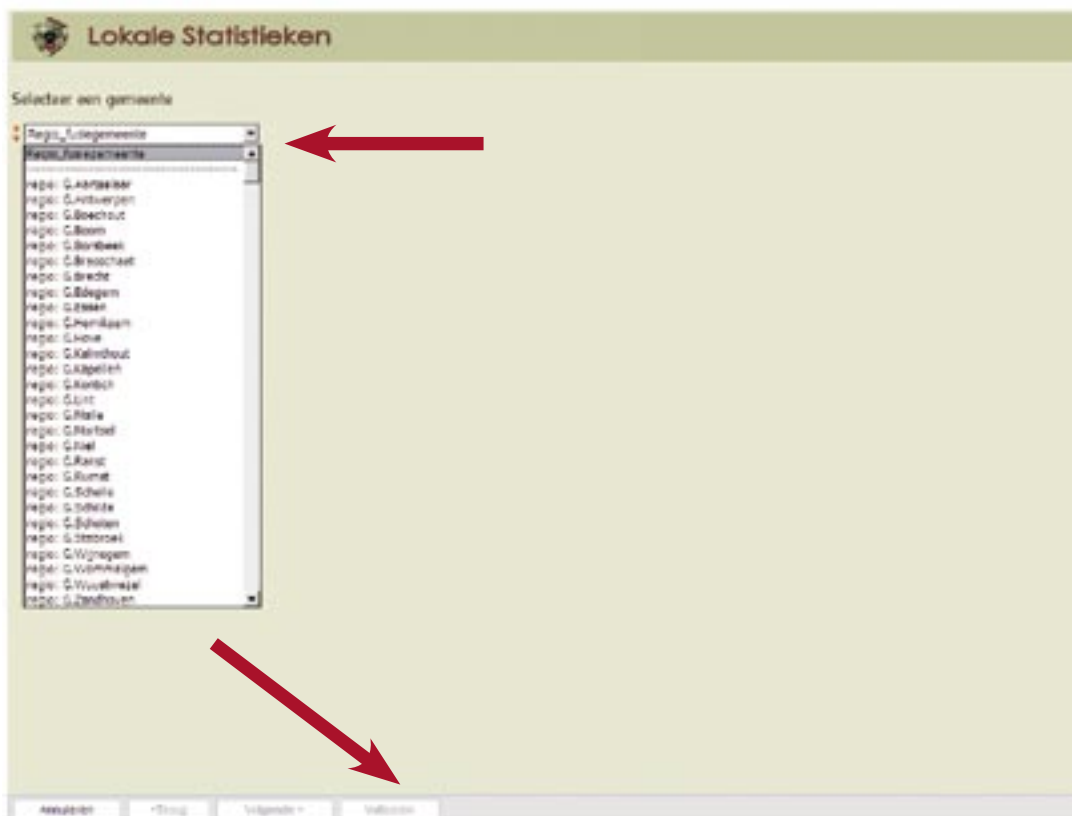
Lokale Statistieken

Selecteer een gemeente

Regio_Kiesgemeente

Regio_Kiesgemeente

regio: G.Aartselaar
regio: G.Antwerpen
regio: G.Boechout
regio: G.Boom
regio: G.Borsbeek
regio: G.Brasschaat
regio: G.Brecht
regio: G.Edegem
regio: G.Essen
regio: G.Hemiksem
regio: G.Hove
regio: G.Kalmthout
regio: G.Kapellen
regio: G.Kontich
regio: G.Lint
regio: G.Malle
regio: G.Mortsel
regio: G.Niel
regio: G.Ranst
regio: G.Rumst
regio: G.Schelle
regio: G.Schilde
regio: G.Schoten
regio: G.Stabroek
regio: G.Wijnegem
regio: G.Wommelgem
regio: G.Wuustwezel
regio: G.Zandhoven

Annuleren | <Terug | Volgende > | Voltooien